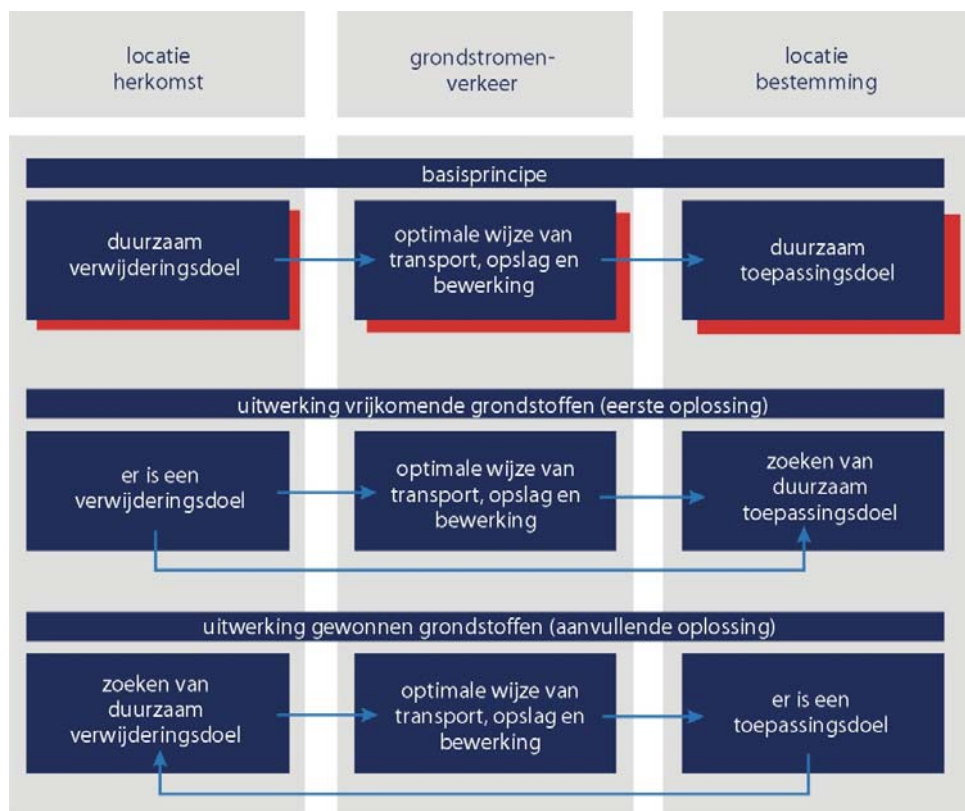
locatie herkomst

grondstromen-verkeer

locatie bestemming

basisprincipe

duurzaam verwijderingsdoel

optimale wijze van transport, opslag en bewerking

duurzaam toepassingsdoel

uitwerking vrijkomende grondstoffen (eerste oplossing)

er is een verwijderingsdoel

optimale wijze van transport, opslag en bewerking

zoeken van duurzaam toepassingsdoel

uitwerking gewonnen grondstoffen (aanvullende oplossing)

zoeken van duurzaam verwijderingsdoel

optimale wijze van transport, opslag en bewerking

er is een toepassingsdoel